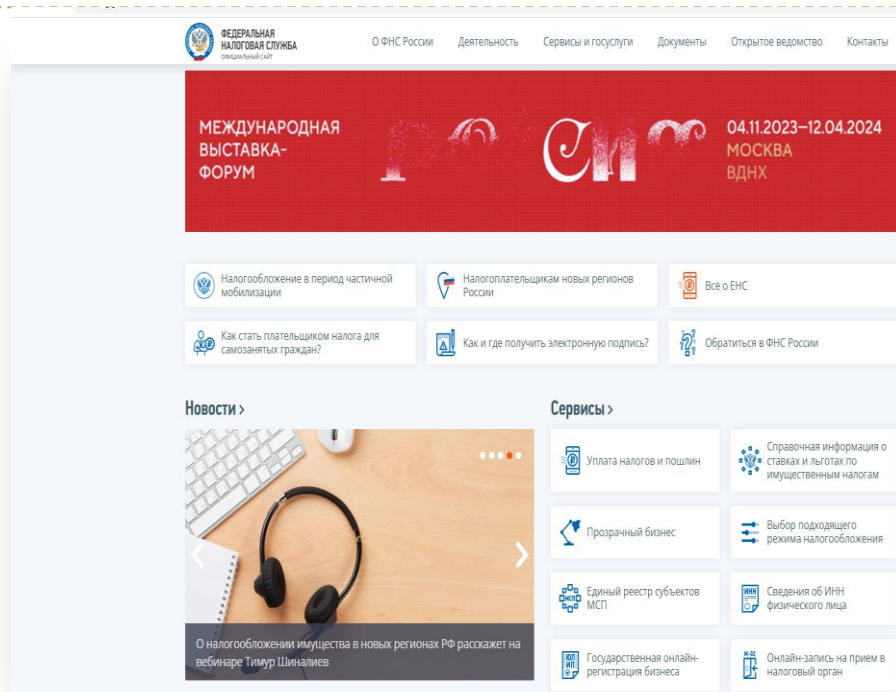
ФЕДЕРАЛЬНАЯ НАЛОГОВАЯ СЛУЖБА
ОФИЦИАЛЬНЫЙ САЙТ

О ФНС России Деятельность Сервисы и госуслуги Документы Открытое ведомство Контакты

МЕЖДУНАРОДНАЯ ВЫСТАВКА-ФОРУМ

Россия

04.11.2023–12.04.2024
МОСКВА
ВДНХ

Налогообложение в период частичной мобилизации

Налогоплательщикам новых регионов России

Всё о ЕНС

Как стать плательщиком налога для самозанятых граждан?

Как и где получить электронную подпись?

Обратиться в ФНС России

Новости ›

О налогообложении имущества в новых регионах РФ расскажет на вебинаре Тимур Шиналиев

Сервисы ›

Уплата налогов и пошлин

Справочная информация о ставках и льготах по имущественным налогам

Прозрачный бизнес

Выбор подходящего режима налогообложения

Единый реестр субъектов МСП

Сведения об ИНН физического лица

Государственная онлайн-регистрация бизнеса

Онлайн-запись на прием в налоговый орган